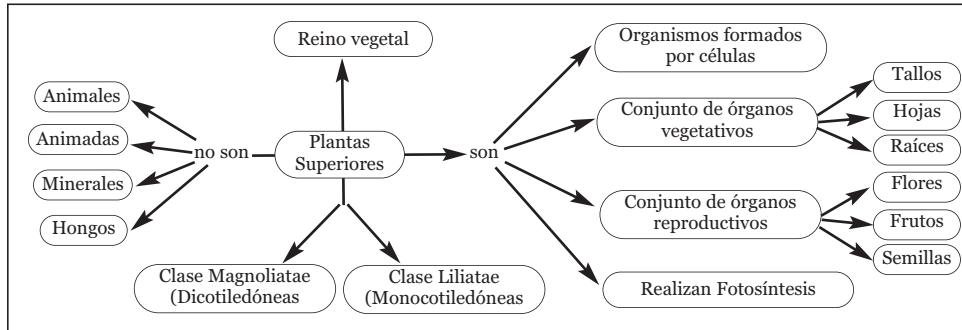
Reino vegetal

Animales

Animadas

Minerales

Hongos

no son

Plantas Superiores

son

Organismos formados por células

Conjunto de órganos vegetativos

Tallos

Hojas

Raíces

Conjunto de órganos reproductivos

Flores

Frutos

Semillas

Realizan Fotosíntesis

Clase Magnoliatae (Dicotiledóneas

Clase Liliatae (Monocotiledóneas